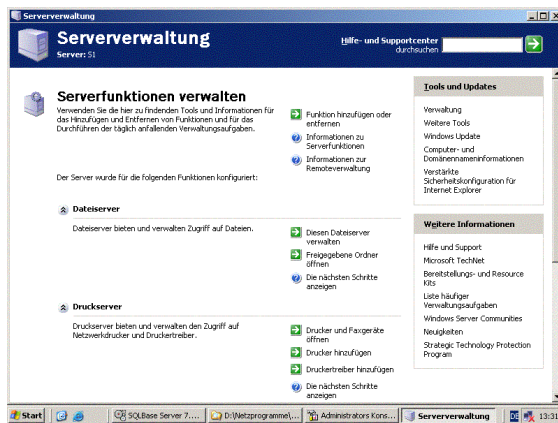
Serververwaltung

Serververwaltung
Server: S1

Hilfe- und Supportcenter durchsuchen

Serverfunktionen verwalten
Verwenden Sie die hier zu findenden Tools und Informationen für das Hinzufügen und Entfernen von Funktionen und für das Durchführen der täglich anfallenden Verwaltungsaufgaben.

Funktion hinzufügen oder entfernen
Informationen zu Serverfunktionen
Informationen zur Remoteverwaltung

Der Server wurde für die folgenden Funktionen konfiguriert:

Dateiserver
Dateiserver bieten und verwalten Zugriff auf Dateien.

Diesen Dateiserver verwalten
Freigegebene Ordner öffnen
Die nächsten Schritte anzeigen

Druckserver
Druckserver bieten und verwalten den Zugriff auf Netzwerkdrucker und Druckertreiber.

Drucker und Faxgeräte öffnen
Drucker hinzufügen
Druckertreiber hinzufügen
Die nächsten Schritte anzeigen

Tools und Updates
Verwaltung
Weitere Tools
Windows Update
Computer- und Domänennameninformationen
Verstärkte Sicherheitskonfiguration für Internet Explorer

Weitere Informationen
Hilfe und Support
Microsoft TechNet
Bereitstellungs- und Resource Kits
Liste häufiger Verwaltungsaufgaben
Windows Server Communities
Neuigkeiten
Strategic Technology Protection Program

Start | SQLBase Server 7.... | D:\Netzprogramme\... | Administrators Kons... | Serververwaltung | DE | 13:31